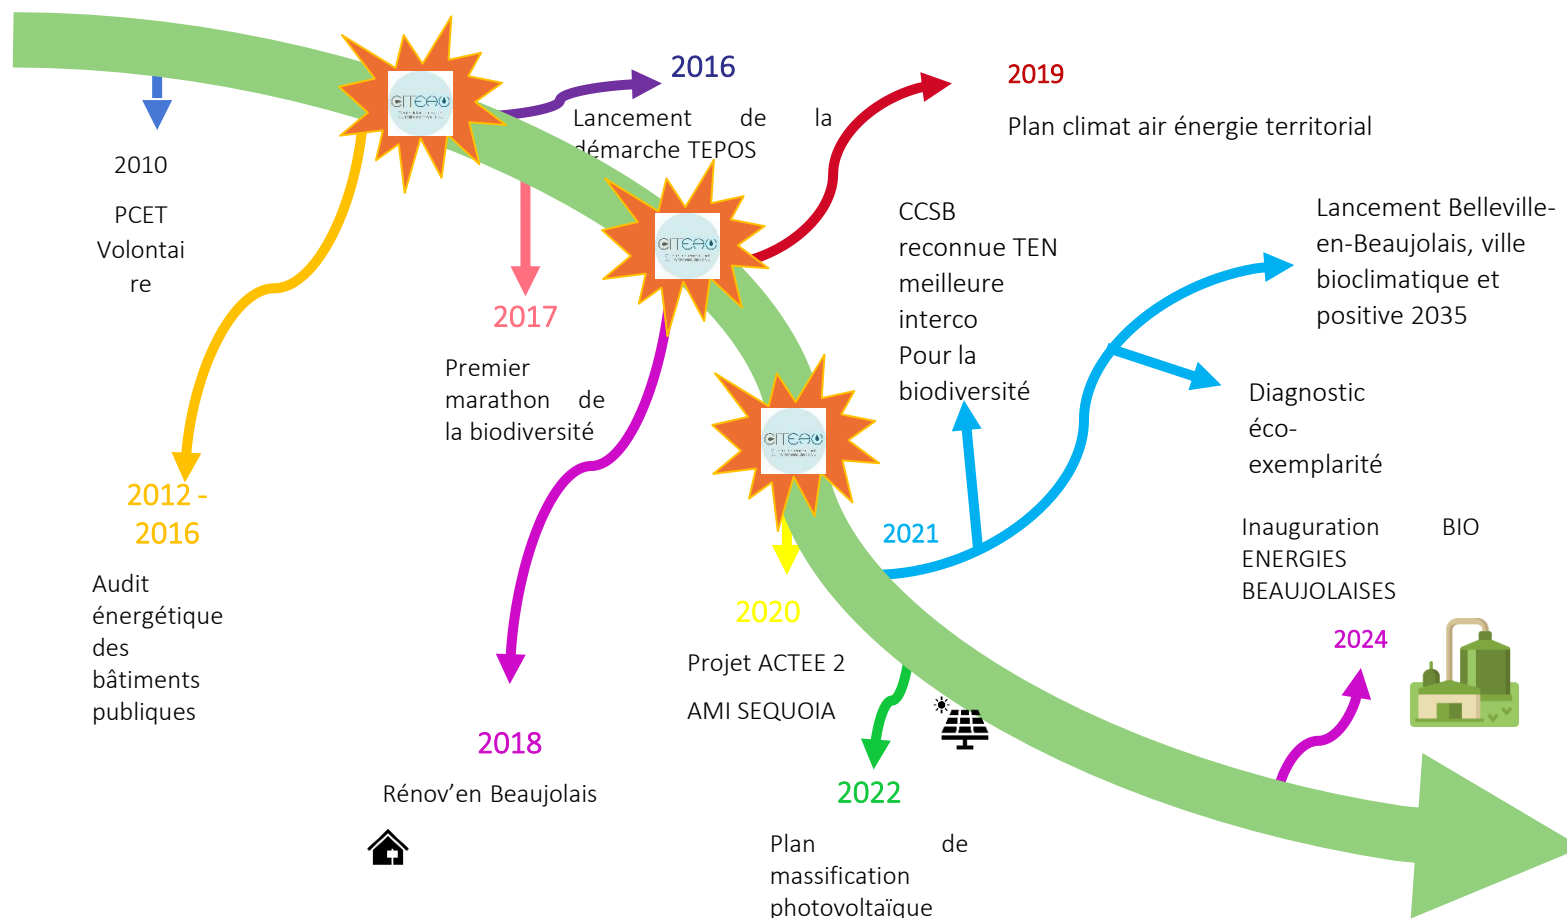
2010

PCET Volontaire

2016

Lancement de la démarche TEPOS

2019

Plan climat air énergie territorial

CITEAU

CITEAU

CITEAU

2017

Premier marathon de la biodiversité

CCSB reconnue TEN meilleure interco Pour la biodiversité

Lancement Belleville-en-Beaujolais, ville bioclimatique et positive 2035

Diagnostic éco-exemplarité

2012 - 2016

Audit énergétique des bâtiments publiques

2021

Inauguration BIO ENERGIES BEAUJOLAISES

2020

Projet ACTEE 2

AMI SEQUOIA

2024

2018

Rénov'en Beaujolais

2022

Plan de massification photovoltaïque